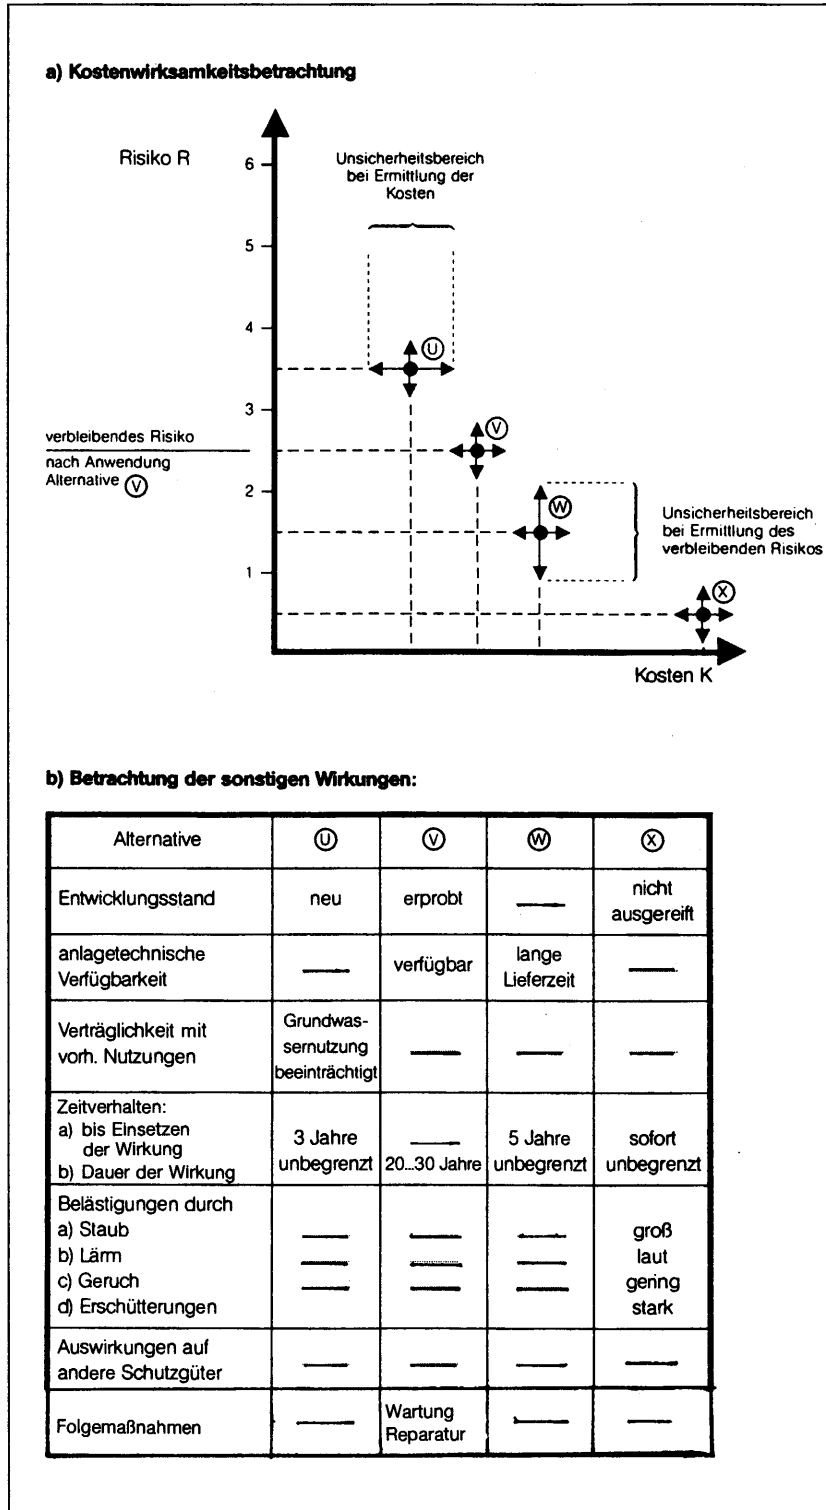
a) Kostenwirksamkeitsbetrachtung

Risiko R

6

5

4

3

2

1

Unsicherheitsbereich bei Ermittlung der Kosten

Ⓤ

Ⓥ

Ⓦ

Ⓧ

verbleibendes Risiko nach Anwendung Alternative Ⓥ

Unsicherheitsbereich bei Ermittlung des verbleibenden Risikos

Kosten K

b) Betrachtung der sonstigen Wirkungen:

| Alternative | Ⓤ | Ⓥ | Ⓦ | Ⓧ |
|---|---|---|---|---|
| Entwicklungsstand | neu | erprobt | — | nicht ausgereift |
| anlagetechnische Verfügbarkeit | — | verfügbar | lange Lieferzeit | — |
| Verträglichkeit mit vorh. Nutzungen | Grundwassernutzung beeinträchtigt | — | — | — |
| Zeitverhalten: a) bis Einsetzen der Wirkung b) Dauer der Wirkung | 3 Jahre unbegrenzt | — 20...30 Jahre | 5 Jahre unbegrenzt | sofort unbegrenzt |
| Belästigungen durch a) Staub b) Lärm c) Geruch d) Erschütterungen | — — — | — — — | — — — | groß laut gering stark |
| Auswirkungen auf andere Schutzgüter | — | — | — | — |
| Folgemaßnahmen | — | Wartung Reparatur | — | — |